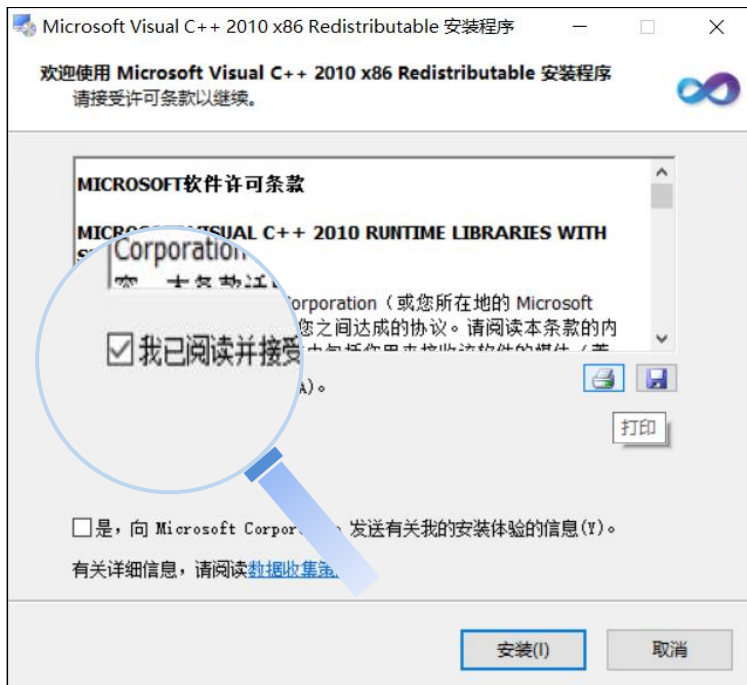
Microsoft Visual C++ 2010 x86 Redistributable 安装程序

欢迎使用 Microsoft Visual C++ 2010 x86 Redistributable 安装程序
请接受许可条款以继续。

MICROSOFT软件许可条款

MICRO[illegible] VISUAL C++ 2010 RUNTIME LIBRARIES WITH S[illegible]
Corporation
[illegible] 本条款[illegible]
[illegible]orporation（或您所在地的 Microsoft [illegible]您之间达成的协议。请阅读本条款的内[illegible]
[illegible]A)。

☑我已阅读并接受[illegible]

打印

☐是，向 Microsoft Corpor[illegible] 发送有关我的安装体验的信息(Y)。

有关详细信息，请阅读数据收集策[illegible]

安装(I)

取消